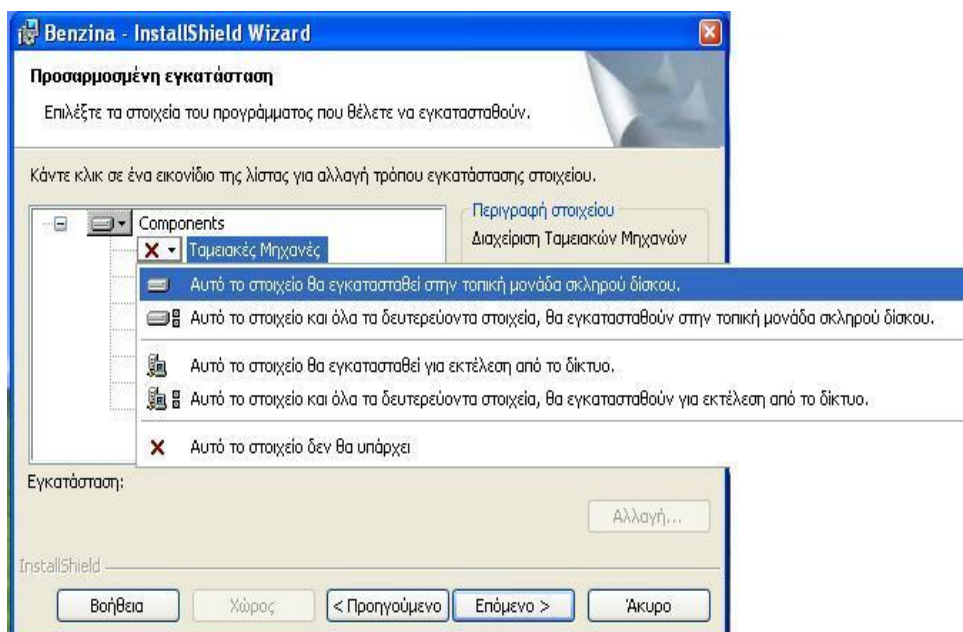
Benzina - InstallShield Wizard

Προσαρμοσμένη εγκατάσταση

Επιλέξτε τα στοιχεία του προγράμματος που θέλετε να εγκατασταθούν.

Κάντε κλικ σε ένα εικονίδιο της λίστας για αλλαγή τρόπου εγκατάστασης στοιχείου.

Components

Ταμειακές Μηχανές

Περιγραφή στοιχείου

Διαχείριση Ταμειακών Μηχανών

Αυτό το στοιχείο θα εγκατασταθεί στην τοπική μονάδα σκληρού δίσκου.

Αυτό το στοιχείο και όλα τα δευτερεύοντα στοιχεία, θα εγκατασταθούν στην τοπική μονάδα σκληρού δίσκου.

Αυτό το στοιχείο θα εγκατασταθεί για εκτέλεση από το δίκτυο.

Αυτό το στοιχείο και όλα τα δευτερεύοντα στοιχεία, θα εγκατασταθούν για εκτέλεση από το δίκτυο.

Αυτό το στοιχείο δεν θα υπάρχει

Εγκατάσταση:

Αλλαγή...

InstallShield

Βοήθεια

Χώρος

< Προηγούμενο

Επόμενο >

Άκυρο